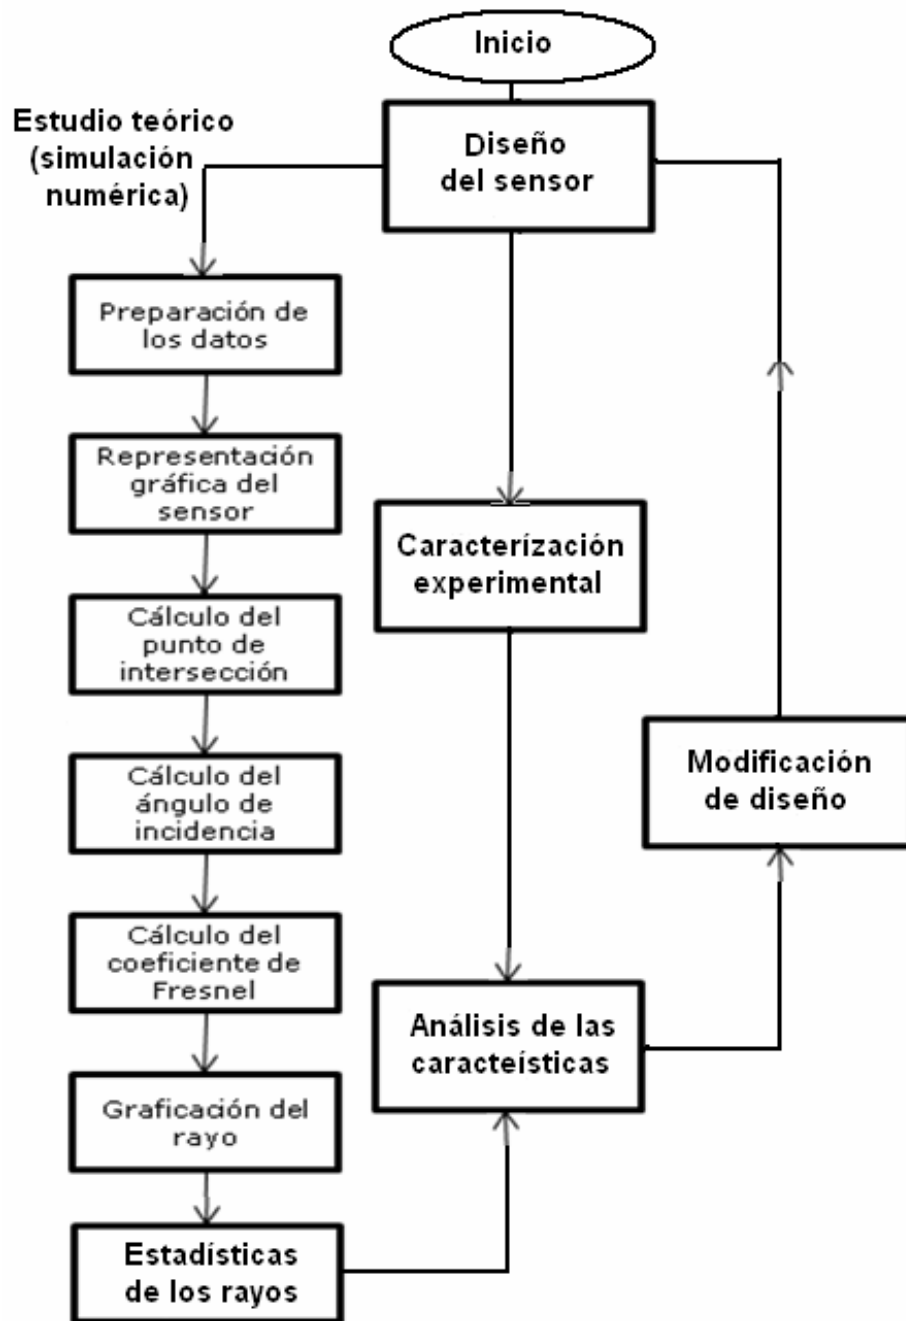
Inicio

Estudio teórico (simulación numérica)

Diseño del sensor

Preparación de los datos

Representación gráfica del sensor

Cálculo del punto de intersección

Cálculo del ángulo de incidencia

Cálculo del coeficiente de Fresnel

Graficación del rayo

Estadísticas de los rayos

Caracterización experimental

Análisis de las caracteísticas

Modificación de diseño